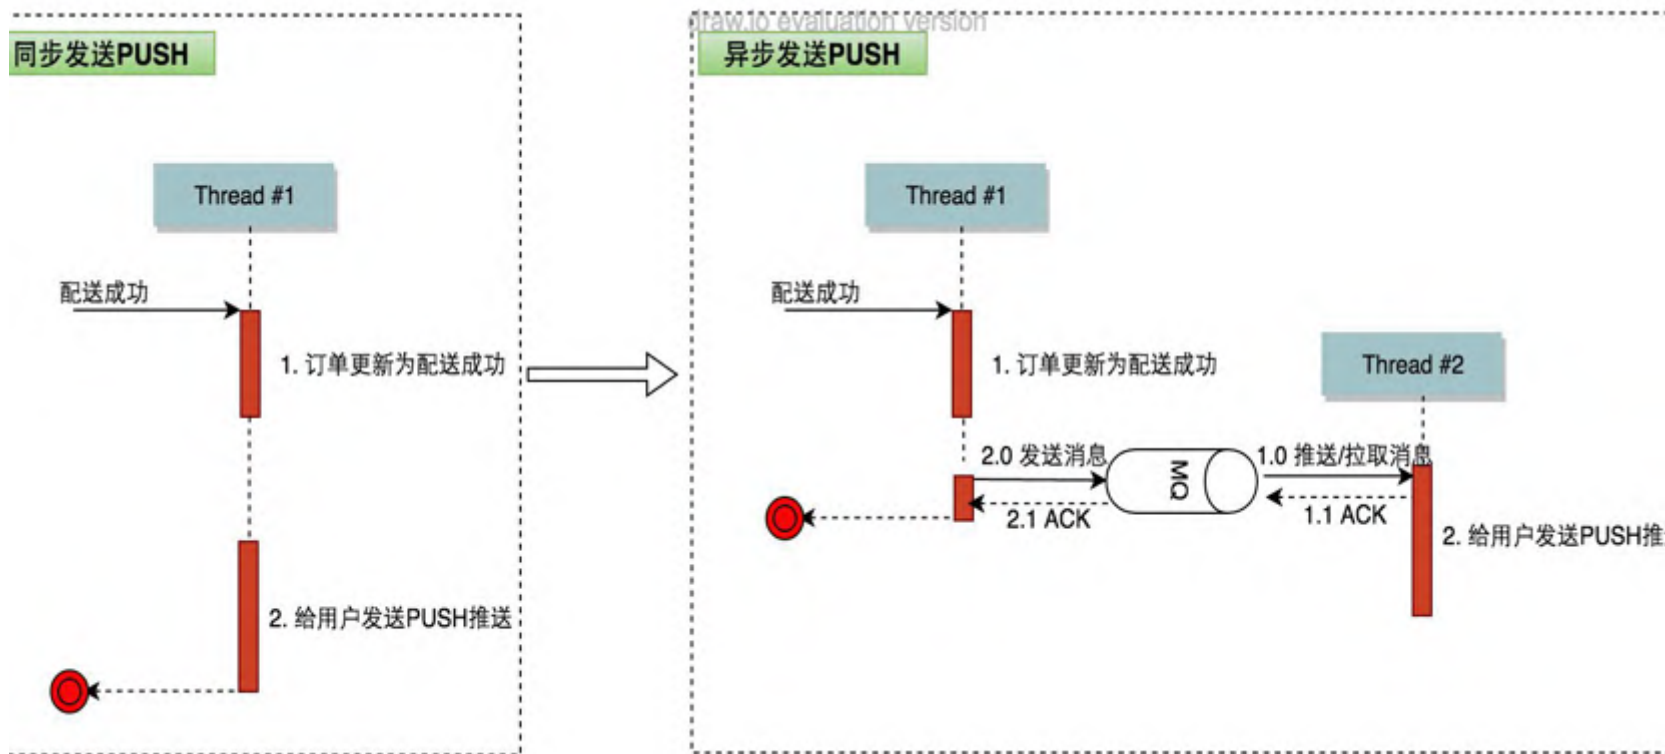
同步发送PUSH

Thread #1

配送成功

1. 订单更新为配送成功

2. 给用户发送PUSH推送

draw.io evaluation version

异步发送PUSH

Thread #1

配送成功

1. 订单更新为配送成功

Thread #2

2.0 发送消息

MQ

1.0 推送/拉取消息

2.1 ACK

1.1 ACK

2. 给用户发送PUSH推